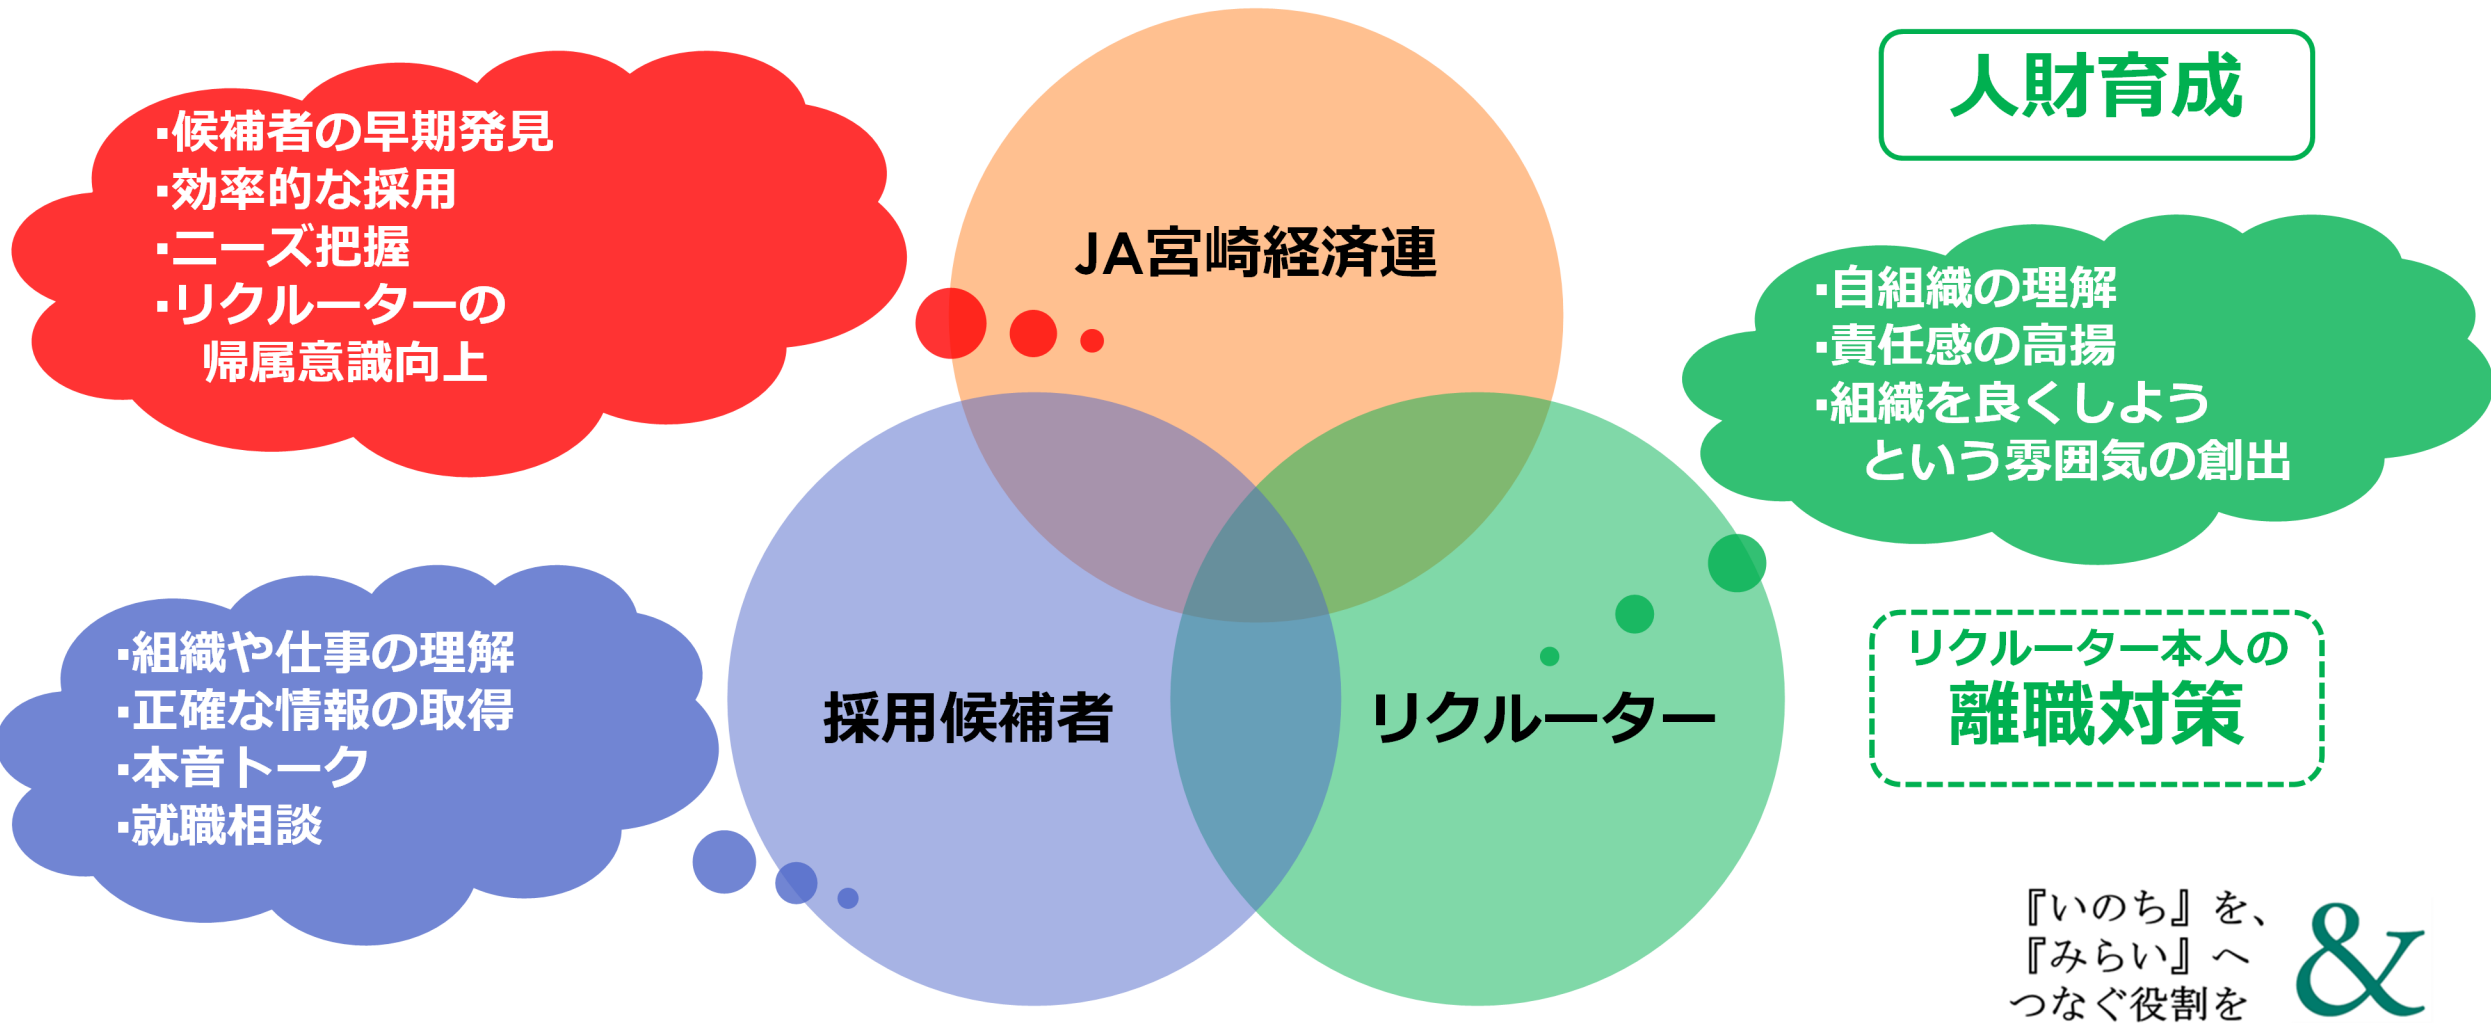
・候補者の早期発見
・効率的な採用
・ニーズ把握
・リクルーターの
帰属意識向上

JA宮崎経済連

人財育成

・自組織の理解
・責任感の高揚
・組織を良くしよう
という雰囲気の創出

・組織や仕事の理解
・正確な情報の取得
・本音トーク
・就職相談

採用候補者

リクルーター

リクルーター本人の
離職対策

『いのち』を、
『みらい』へ
つなぐ役割を
&